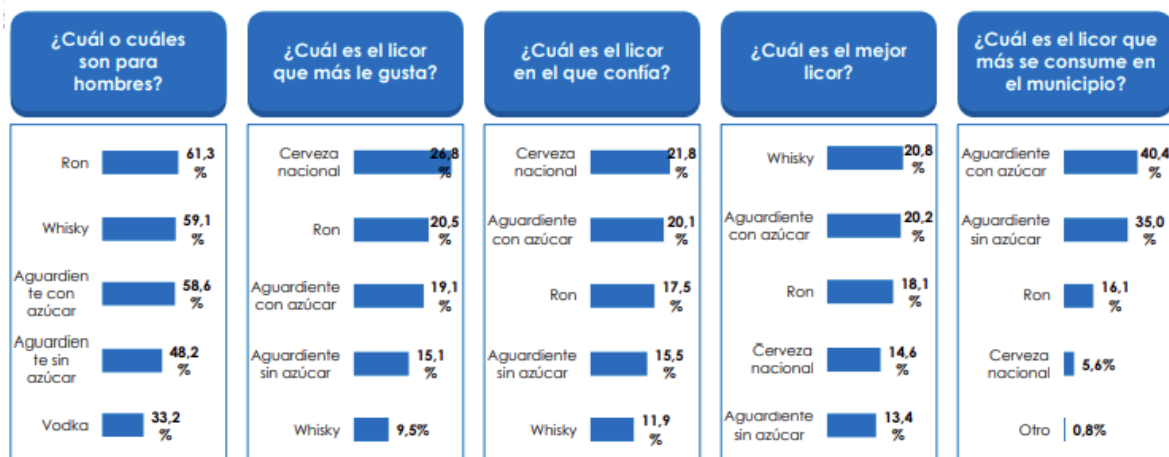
¿Cuál o cuáles son para hombres?

Ron 61,3 %
Whisky 59,1 %
Aguardiente con azúcar 58,6 %
Aguardiente sin azúcar 48,2 %
Vodka 33,2 %

¿Cuál es el licor que más le gusta?

Cerveza nacional 26,8 %
Ron 20,5 %
Aguardiente con azúcar 19,1 %
Aguardiente sin azúcar 15,1 %
Whisky 9,5%

¿Cuál es el licor en el que confía?

Cerveza nacional 21,8 %
Aguardiente con azúcar 20,1 %
Ron 17,5 %
Aguardiente sin azúcar 15,5 %
Whisky 11,9 %

¿Cuál es el mejor licor?

Whisky 20,8 %
Aguardiente con azúcar 20,2 %
Ron 18,1 %
Cerveza nacional 14,6 %
Aguardiente sin azúcar 13,4 %

¿Cuál es el licor que más se consume en el municipio?

Aguardiente con azúcar 40,4 %
Aguardiente sin azúcar 35,0 %
Ron 16,1 %
Cerveza nacional 5,6%
Otro 0,8%